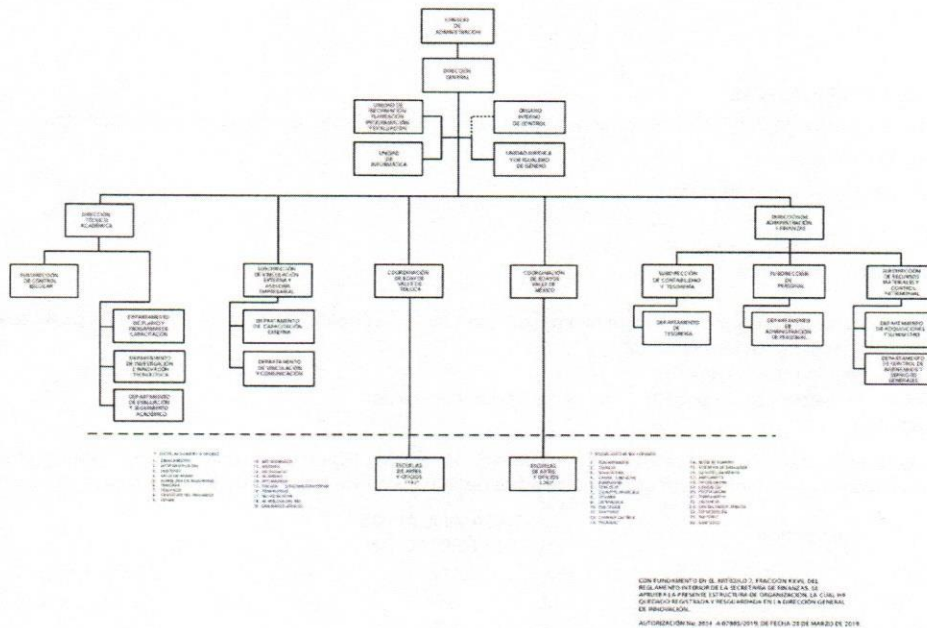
CONSEJO DE ADMINISTRACIÓN

DIRECCIÓN GENERAL

UNIDAD DE INFORMACIÓN, PLANEACIÓN, PROGRAMACIÓN Y EVALUACIÓN

ÓRGANO INTERNO DE CONTROL

UNIDAD DE INFORMÁTICA

UNIDAD JURÍDICA Y DE IGUALDAD DE GÉNERO

DIRECCIÓN TÉCNICA ACADÉMICA

DIRECCIÓN DE ADMINISTRACIÓN Y FINANZAS

SUBDIRECCIÓN DE CONTROL ESCOLAR

SUBDIRECCIÓN DE VINCULACIÓN EXTERNA Y ASESORÍA EMPRESARIAL

COORDINACIÓN DE ESCUELAS VALLE DE TOLUCA

COORDINACIÓN DE ESCUELAS VALLE DE MÉXICO

SUBDIRECCIÓN DE CONTABILIDAD Y TESORERÍA

SUBDIRECCIÓN DE PERSONAL

SUBDIRECCIÓN DE RECURSOS MATERIALES Y CONTROL PATRIMONIAL

DEPARTAMENTO DE PLANES Y PROGRAMAS DE CAPACITACIÓN

DEPARTAMENTO DE CAPACITACIÓN EXTERNA

DEPARTAMENTO DE TESORERÍA

DEPARTAMENTO DE ADMINISTRACIÓN DE PERSONAL

DEPARTAMENTO DE ADQUISICIONES Y SUMINISTRO

DEPARTAMENTO DE INVESTIGACIÓN E INNOVACIÓN TECNOLÓGICA

DEPARTAMENTO DE VINCULACIÓN Y COMUNICACIÓN

DEPARTAMENTO DE CONTROL DE INVENTARIOS Y SERVICIOS GENERALES

DEPARTAMENTO DE EVALUACIÓN Y SEGUIMIENTO ACADÉMICO

ESCUELAS DE ARTES Y OFICIOS (19)

ESCUELAS DE ARTES Y OFICIOS (16)

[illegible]

CON FUNDAMENTO EN EL ARTÍCULO 7, FRACCIÓN XXVI, DEL REGLAMENTO INTERIOR DE LA SECRETARÍA DE FINANZAS, SE APRUEBA LA PRESENTE ESTRUCTURA DE ORGANIZACIÓN, LA CUAL HA QUEDADO REGISTRADA Y RESGUARDADA EN LA DIRECCIÓN GENERAL DE INNOVACIÓN.

AUTORIZACIÓN No. 2034 A-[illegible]/2019, DE FECHA 28 DE MARZO DE 2019